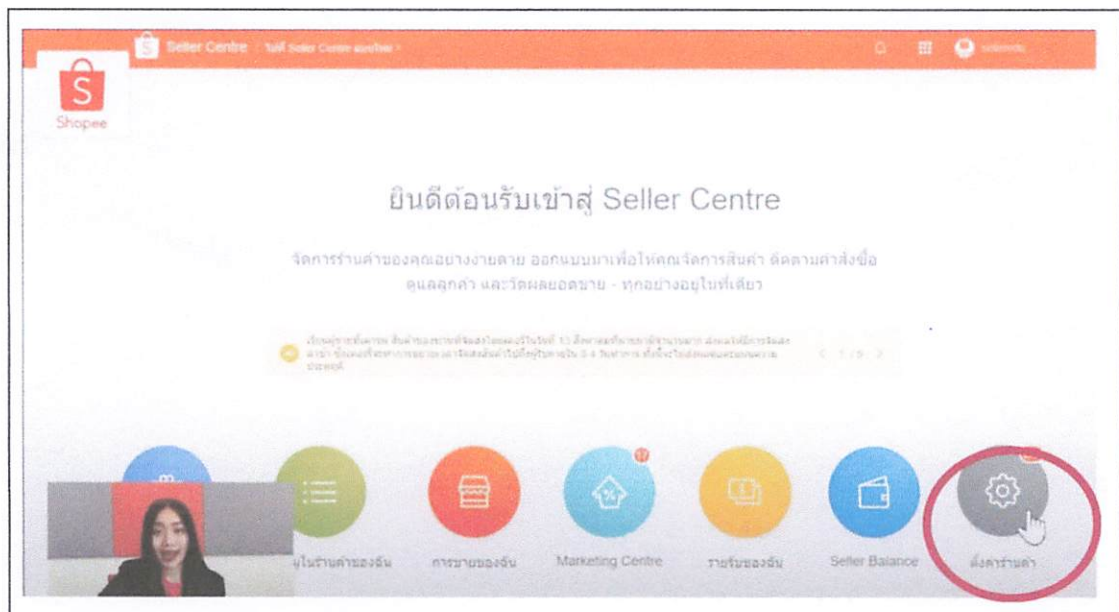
Seller Centre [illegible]

Shopee

ยินดีต้อนรับเข้าสู่ Seller Centre

จัดการร้านค้าของคุณอย่างง่ายดาย ออกแบบมาเพื่อให้คุณจัดการสินค้า ติดตามคำสั่งซื้อ ดูแลลูกค้า และวัดผลยอดขาย - ทุกอย่างอยู่ในที่เดียว

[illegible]

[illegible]นร้านค้าของฉัน

การขายของฉัน

Marketing Centre

รายรับของฉัน

Seller Balance

ตั้งค่าร้านค้า